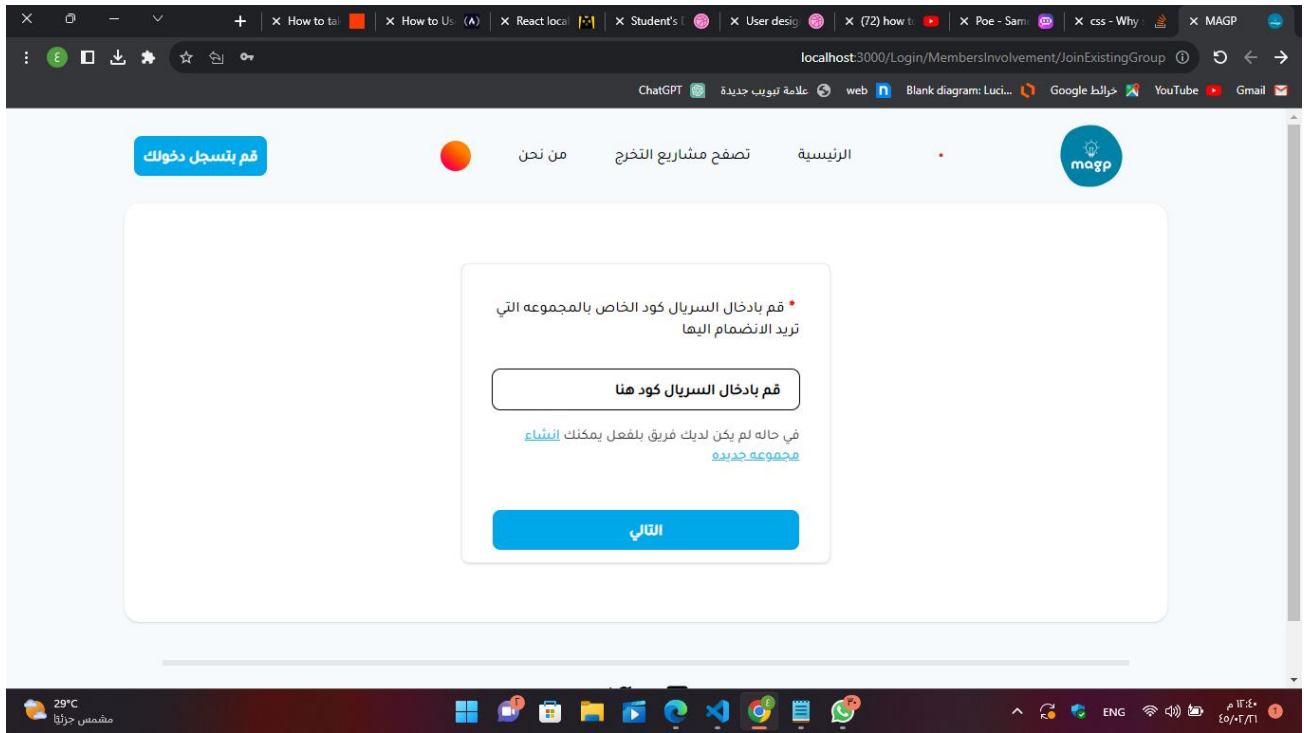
How to tal | How to Us | React local | Student's | User desig | (72) how to | Poe - Sam | css - Why | MAGP

localhost:3000/Login/MembersInvolvement/JoinExistingGroup

ChatGPT | علامة تبويب جديدة | web | Blank diagram: Luci... | Google خرائط | YouTube | Gmail

قم بتسجل دخولك

من نحن

تصفح مشاريع التخرج

الرئيسية

magp

* قم بادخال السريال كود الخاص بالمجموعه التي تريد الانضمام اليها

قم بادخال السريال كود هنا

في حاله لم يكن لديك فريق بلفعل يمكنك انشاء مجموعه جديده

التالي

29°C
مشمس جزئيًا

ENG

١٢:٤٠ م
٢٠٢٤/٠٣/٢١